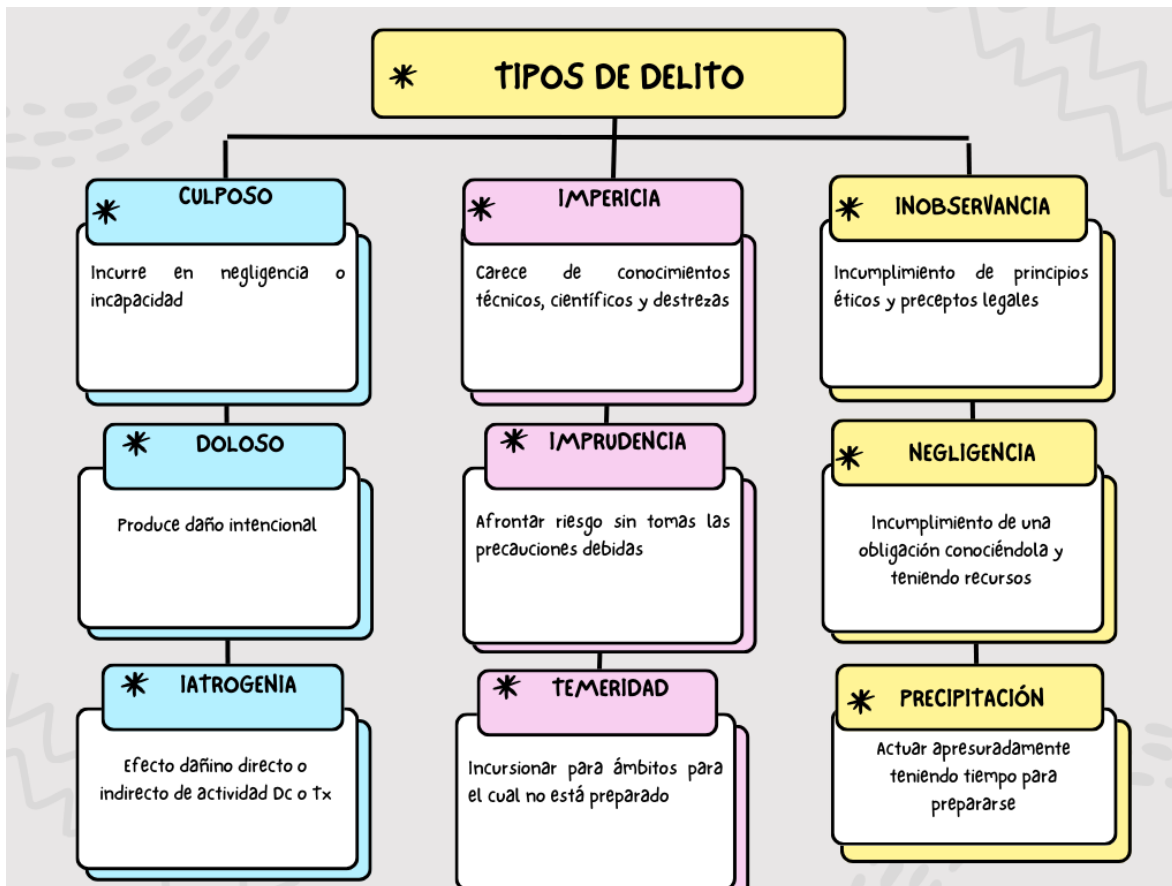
TIPOS DE DELITO

CULPOSO

Incurre en negligencia o incapacidad

DOLOSO

Produce daño intencional

IATROGENIA

Efecto dañino directo o indirecto de actividad Dc o Tx

IMPERICIA

Carece de conocimientos técnicos, científicos y destrezas

IMPRUDENCIA

Afrontar riesgo sin tomas las precauciones debidas

TEMERIDAD

Incursionar para ámbitos para el cual no está preparado

INOBSERVANCIA

Incumplimiento de principios éticos y preceptos legales

NEGLIGENCIA

Incumplimiento de una obligación conociéndola y teniendo recursos

PRECIPITACIÓN

Actuar apresuradamente teniendo tiempo para prepararse